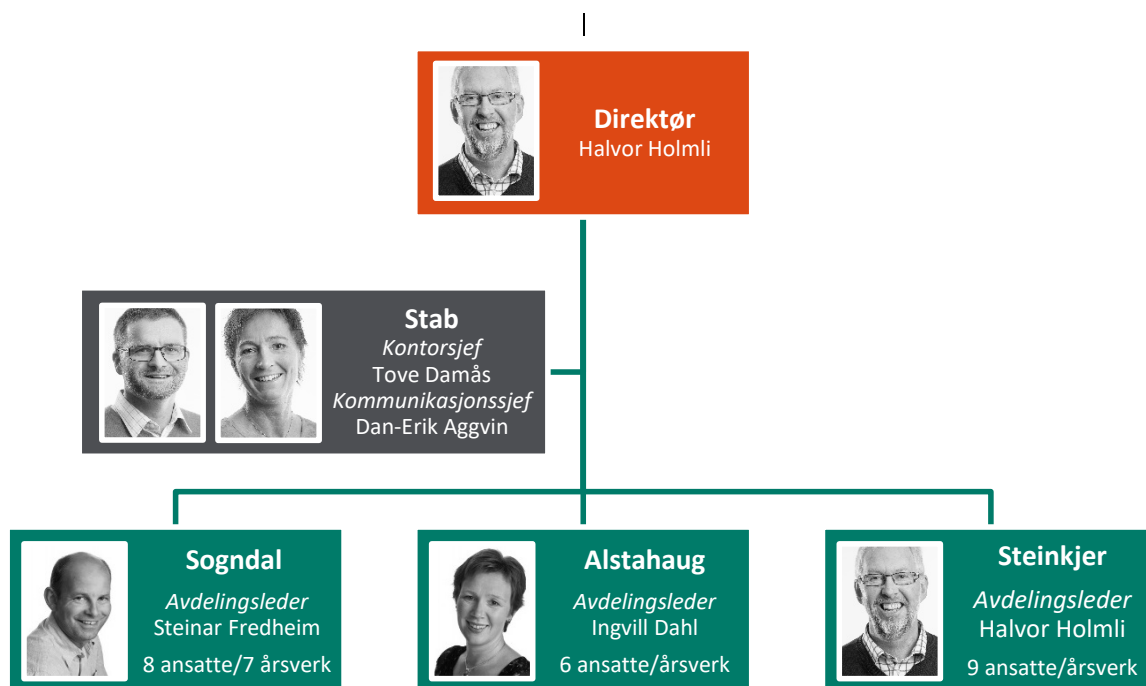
Direktør
Halvor Holmli

Stab
Kontorsjef
Tove Damås
Kommunikasjonssjef
Dan-Erik Aggvin

Sogndal
Avdelingsleder
Steinar Fredheim
8 ansatte/7 årsverk

Alstahaug
Avdelingsleder
Ingvill Dahl
6 ansatte/årsverk

Steinkjer
Avdelingsleder
Halvor Holmli
9 ansatte/årsverk